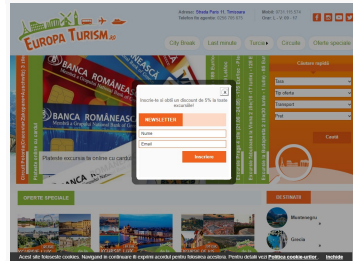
EUROPA TURISM.ro

Adresa: Strada Paris 11, Timisoara
Telefon de urgenta: 0356 765 070

Mobil: 0721 153 974
Orar: L - V 09 - 17

City Break
Last minute
Turcia
Circuite
Oferte speciale

BANCA ROMÂNEASCĂ
BANCA ROMÂNEASCĂ

Plateste excursia online cu cardul

Cautare rapida
Tara
Tip oferta
Transport
Plecare
Cauta

Inscrie-te si iti oferim un discount de 5% la toate excursiile!

NEWSLETTER

Nume
Email

Inscriere

OFERTE SPECIALE

DESTINATII
Muntenegru
Grecia

Acest site foloseste cookies. Navigand in continuare iti exprimi acordul pentru folosirea acestora. Pentru detalii vezi Politica cookie-urilor. Inchide